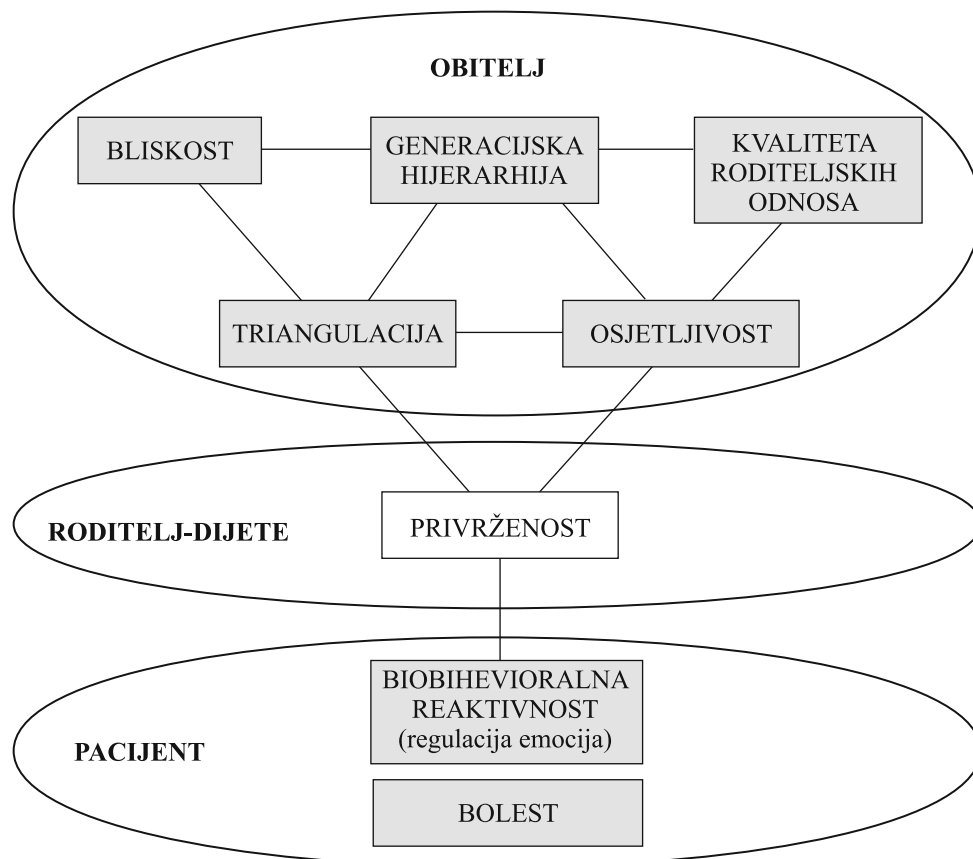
OBITELJ

BLISKOST

GENERACIJSKA HIJERARHIJA

KVALITETA RODITELJSKIH ODNOSA

TRIANGULACIJA

OSJETLJIVOST

RODITELJ-DIJETE

PRIVRŽENOST

BIOBIHEVIORALNA REAKTIVNOST (regulacija emocija)

PACIJENT

BOLEST